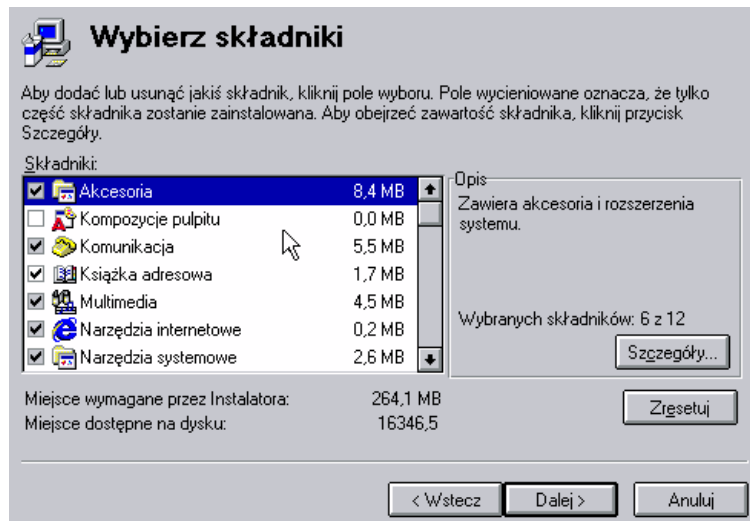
Wybierz składniki

Aby dodać lub usunąć jakiś składnik, kliknij pole wyboru. Pole wycieniowane oznacza, że tylko część składnika zostanie zainstalowana. Aby obejrzeć zawartość składnika, kliknij przycisk Szczegóły.

Składniki:

| | | |
|---|---|---|
| ☑ | Akcesoria | 8,4 MB |
| ☐ | Kompozycje pulpitu | 0,0 MB |
| ☑ | Komunikacja | 5,5 MB |
| ☑ | Książka adresowa | 1,7 MB |
| ☑ | Multimedia | 4,5 MB |
| ☑ | Narzędzia internetowe | 0,2 MB |
| ☑ | Narzędzia systemowe | 2,6 MB |

Opis
Zawiera akcesoria i rozszerzenia systemu.

Wybranych składników: 6 z 12

Szczegóły...

Miejsce wymagane przez Instalatora: 264,1 MB
Miejsce dostępne na dysku: 16346,5

Zresetuj

< Wstecz | Dalej > | Anuluj